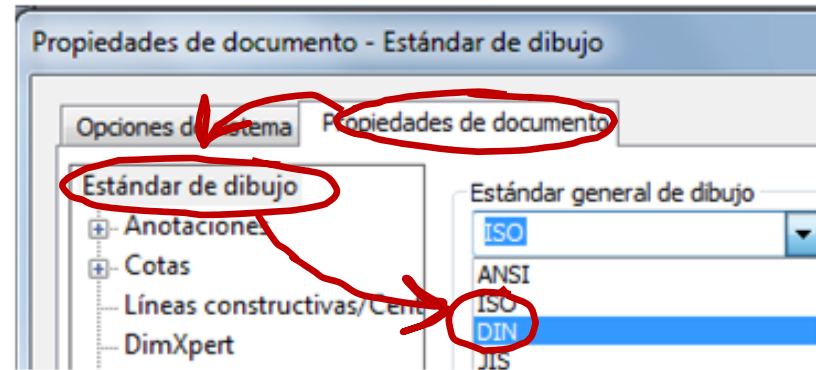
Propiedades de documento - Estándar de dibujo

Opciones de sistema
Propiedades de documento

Estándar de dibujo
Anotaciones
Cotas
Líneas constructivas/Cent
DimXpert

Estándar general de dibujo
ISO
ANSI
ISO
DIN
JIS